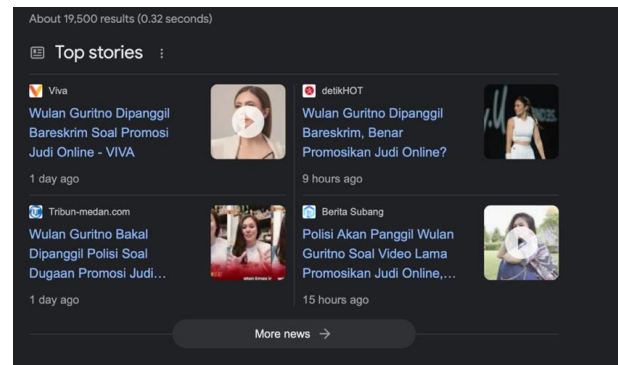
About 19,500 results (0.32 seconds)

Top stories

Viva
Wulan Guritno Dipanggil Bareskrim Soal Promosi Judi Online - VIVA
1 day ago

detikHOT
Wulan Guritno Dipanggil Bareskrim, Benar Promosikan Judi Online?
9 hours ago

Tribun-medan.com
Wulan Guritno Bakal Dipanggil Polisi Soal Dugaan Promosi Judi...
1 day ago

Berita Subang
Polisi Akan Panggil Wulan Guritno Soal Video Lama Promosikan Judi Online,...
15 hours ago

More news →